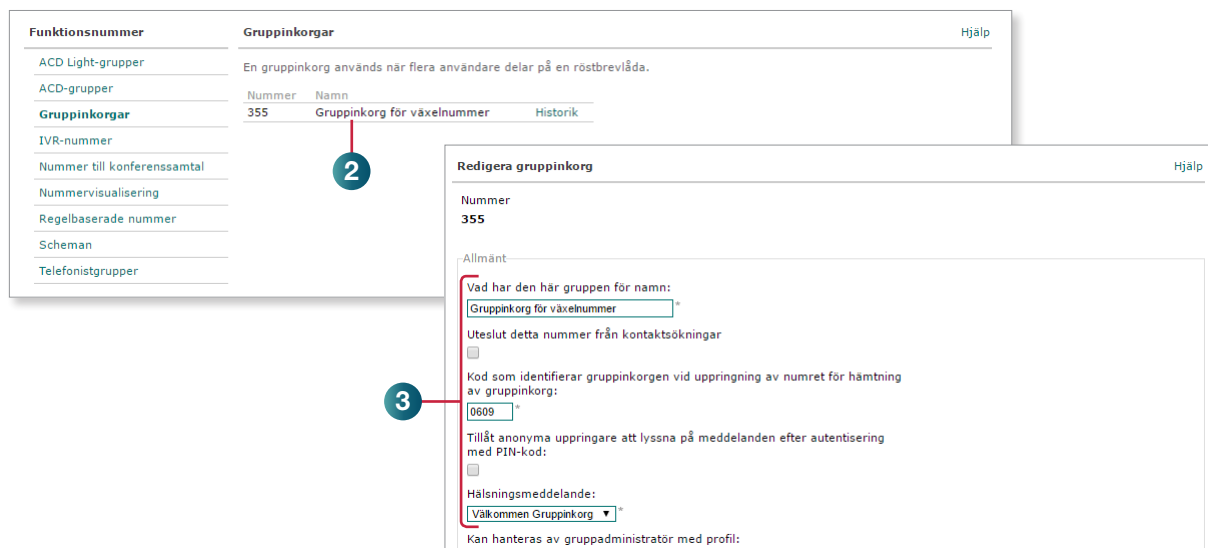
Funktionsnummer

ACD Light-grupper
ACD-grupper
Gruppinkorgar
IVR-nummer
Nummer till konferenssamtal
Nummervisualisering
Regelbaserade nummer
Scheman
Telefonistgrupper

Gruppinkorgar

Hjälp

En gruppinkorg används när flera användare delar på en röstbrevlåda.

| Nummer | Namn | |
|---|---|---|
| 355 | Gruppinkorg för växelnummer | Historik |

2

Redigera gruppinkorg

Hjälp

Nummer
355

Allmänt

Vad har den här gruppen för namn:
Gruppinkorg för växelnummer *

Uteslut detta nummer från kontaktsökningar

Kod som identifierar gruppinkorgen vid uppringning av numret för hämtning av gruppinkorg:
0609 *

3

Tillåt anonyma uppringare att lyssna på meddelanden efter autentisering med PIN-kod:

Hälsningsmeddelande:
Välkommen Gruppinkorg ▼ *

Kan hanteras av gruppadministratör med profil: